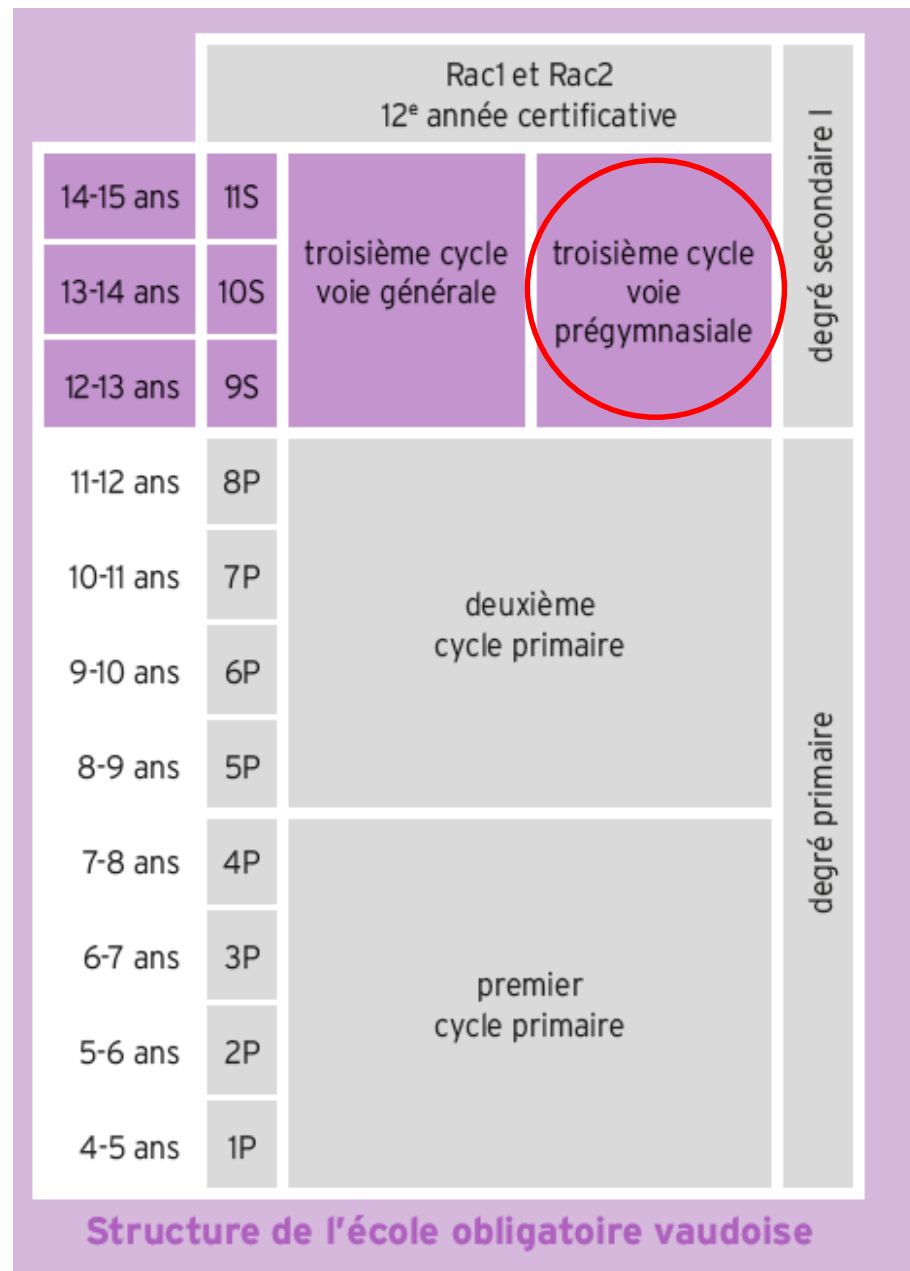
| | Rac1 et Rac2 12$^{e}$ année certificative | | | degré secondaire I |
|---|---|---|---|---|
| 14-15 ans | 11S | troisième cycle voie générale | troisième cycle voie prégymnasiale | |
| 13-14 ans | 10S | | | |
| 12-13 ans | 9S | | | |
| 11-12 ans | 8P | deuxième cycle primaire | | degré primaire |
| 10-11 ans | 7P | | | |
| 9-10 ans | 6P | | | |
| 8-9 ans | 5P | | | |
| 7-8 ans | 4P | premier cycle primaire | | |
| 6-7 ans | 3P | | | |
| 5-6 ans | 2P | | | |
| 4-5 ans | 1P | | | |

Structure de l'école obligatoire vaudoise